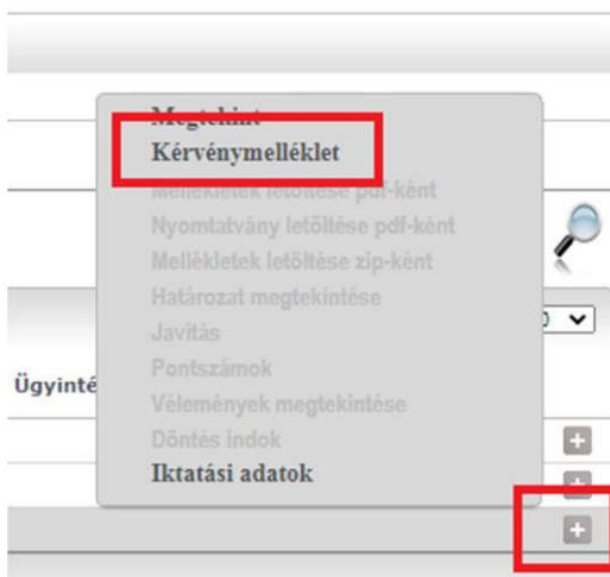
Megtekint
Kérvénymelléklet
Mellékletek letöltése pdf-ként
Nyomtatvány letöltése pdf-ként
Mellékletek letöltése zip-ként
Határozat megtekintése
Javítás
Pontszámok
Vélemények megtekintése
Döntés indok
Iktatási adatok

Ügyinté